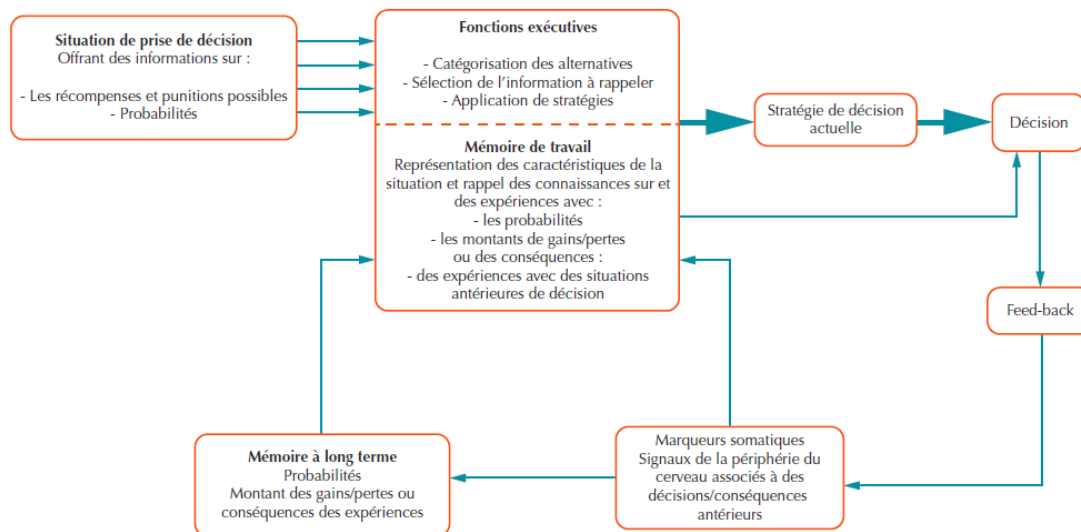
**Situation de prise de décision**
Offrant des informations sur :

- Les récompenses et punitions possibles
- Probabilités

**Fonctions exécutives**

- Catégorisation des alternatives
- Sélection de l'information à rappeler
- Application de stratégies

**Mémoire de travail**
Représentation des caractéristiques de la situation et rappel des connaissances sur et des expériences avec :
- les probabilités
- les montants de gains/pertes ou des conséquences :
- des expériences avec des situations antérieures de décision

Stratégie de décision actuelle

Décision

Feed-back

Marqueurs somatiques
Signaux de la périphérie du cerveau associés à des décisions/conséquences antérieurs

**Mémoire à long terme**
Probabilités
Montant des gains/pertes ou conséquences des expériences